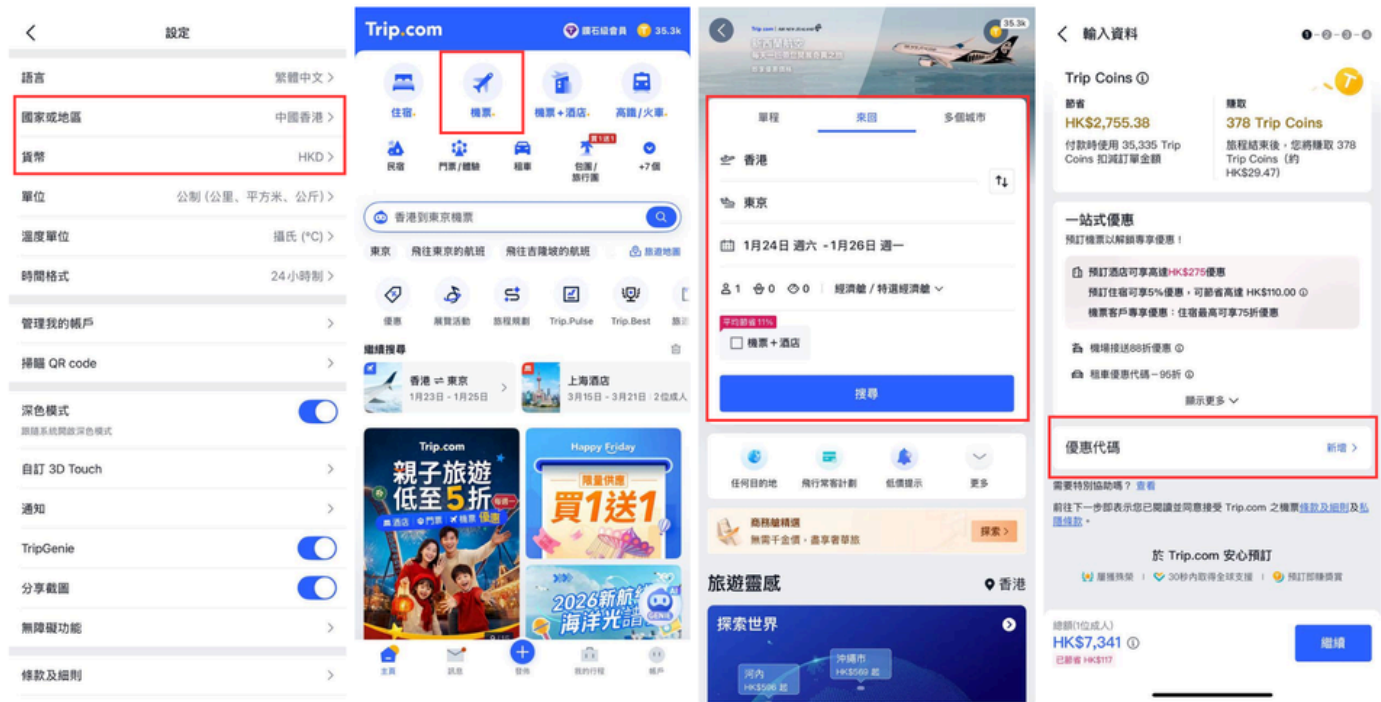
設定

語言 繁體中文 >

國家或地區 中國香港 >

貨幣 HKD >

單位 公制 (公里、平方米、公斤) >

溫度單位 攝氏 (°C) >

時間格式 24小時制 >

管理我的帳戶 >

掃瞄 QR code >

深色模式
跟隨系統開啟深色模式

自訂 3D Touch >

通知 >

TripGenie

分享截圖

無障礙功能 >

條款及細則 >

Trip.com 鑽石級會員 35.3k

住宿 機票 機票+酒店 高鐵/火車

民宿 門票/體驗 租車 包團/旅行團 +7個

香港到東京機票

東京 飛往東京的航班 飛往吉隆坡的航班 旅遊地圖

優惠 展覽活動 旅程規劃 Trip.Pulse Trip.Best

繼續搜尋

香港 ⇌ 東京
1月23日 - 1月25日

上海酒店
3月15日 - 3月21日 | 2位成人

Trip.com
親子旅遊 低至5折
酒店 門票 機票 優惠

Happy Friday
限量供應
買1送1

2026新航線 海洋光譜

主頁 訊息 發佈 我的行程 帳戶

35.3k

單程 來回 多個城市

香港

東京

1月24日 週六 - 1月26日 週一

1 0 0 經濟艙 / 特選經濟艙

平均節省11%
機票 + 酒店

搜尋

任何目的地 飛行常客計劃 低價提示 更多

商務艙精選
無需千金價，盡享奢華旅

探索 >

旅遊靈感 香港

探索世界

河內
HK$596 起

沖繩市
HK$569 起

輸入資料

Trip Coins

節省
HK$2,755.38
付款時使用 35,335 Trip Coins 扣減訂單金額

賺取
378 Trip Coins
旅程結束後，您將賺取 378 Trip Coins (約 HK$29.47)

一站式優惠
預訂機票以解鎖專享優惠！

預訂酒店可享高達HK$275優惠
預訂住宿可享5%優惠，可節省高達 HK$110.00
機票客戶專享優惠：住宿最高可享75折優惠

機場接送88折優惠

租車優惠代碼 - 95折

顯示更多

優惠代碼 新增 >

需要特別協助嗎？ 查看

前往下一步即表示您已閱讀並同意接受 Trip.com 之機票條款及細則及私隱條款

於 Trip.com 安心預訂

屢獲殊榮 | 30秒內取得全球支援 | 預訂即賺獎賞

總額(1位成人)
HK$7,341
已節省 HK$117

繼續